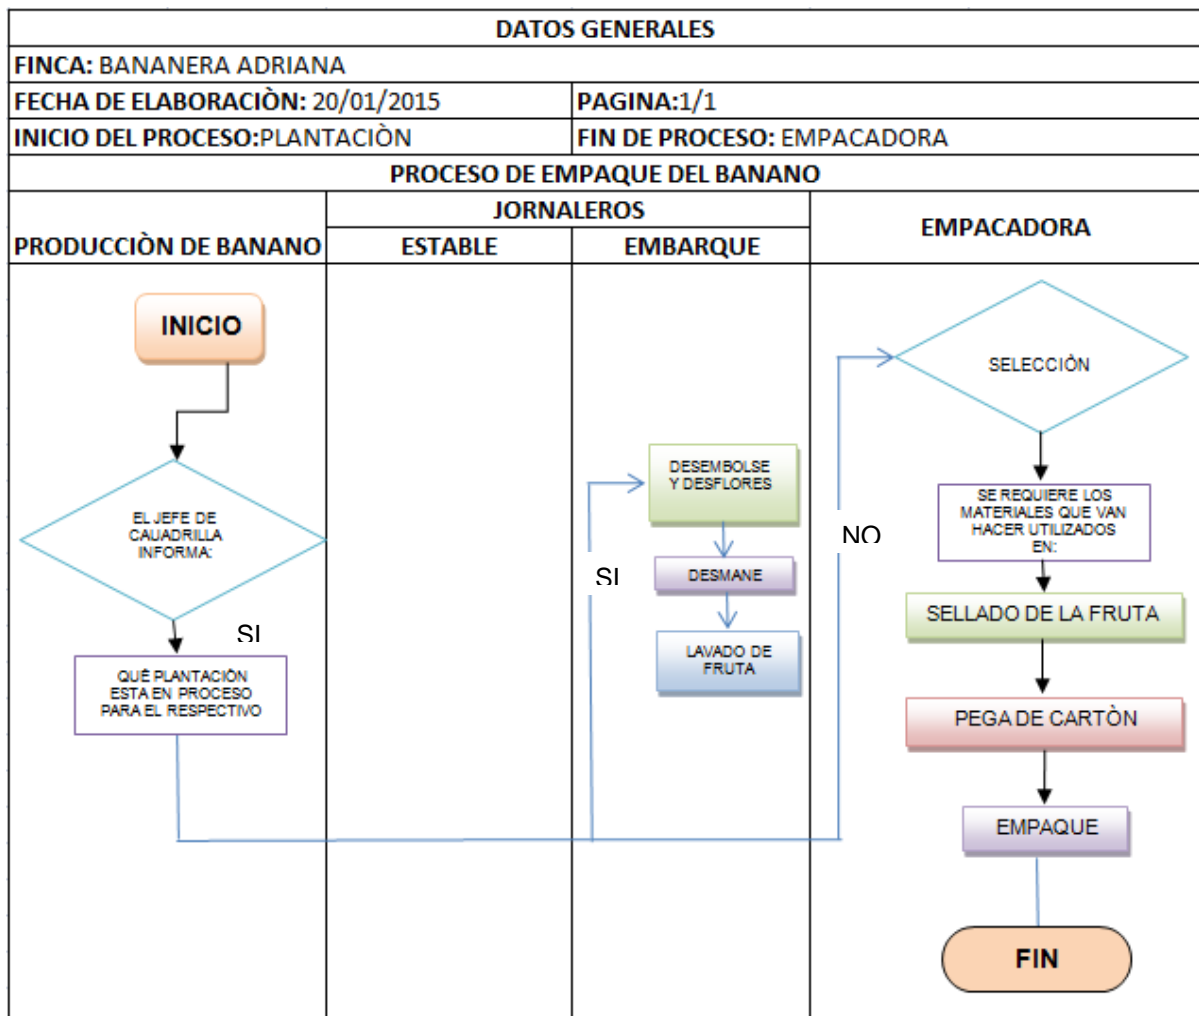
DATOS GENERALES

FINCA: BANANERA ADRIANA

| FECHA DE ELABORACIÒN: 20/01/2015 | PAGINA:1/1 |
|---|---|
| INICIO DEL PROCESO:PLANTACIÒN | FIN DE PROCESO: EMPACADORA |

PROCESO DE EMPAQUE DEL BANANO

| PRODUCCIÒN DE BANANO | JORNALEROS: ESTABLE | JORNALEROS: EMBARQUE | EMPACADORA |
|---|---|---|---|

INICIO

EL JEFE DE CAUADRILLA INFORMA:

SI

QUÉ PLANTACIÓN ESTA EN PROCESO PARA EL RESPECTIVO

SI

DESEMBOLSE Y DESFLORES

DESMANE

LAVADO DE FRUTA

NO

SELECCIÒN

SE REQUIERE LOS MATERIALES QUE VAN HACER UTILIZADOS EN:

SELLADO DE LA FRUTA

PEGA DE CARTÒN

EMPAQUE

FIN